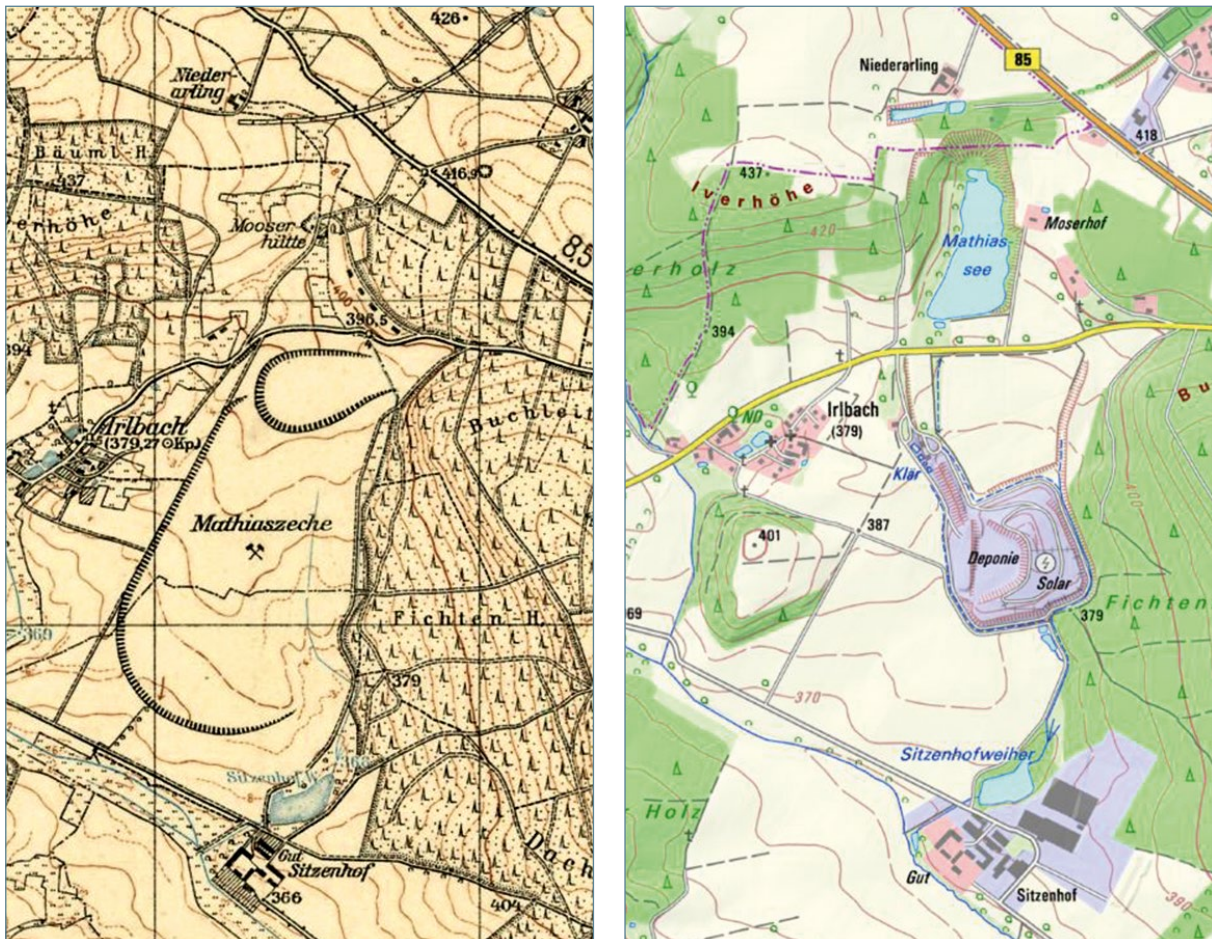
426
Niederarling
Bäuml-H.
437
erhöhe
416,9
Mooserhütte
85
400
396,5
394
Irlbach
(379,27 Kp)
Buchleit
Mathiaszeche
Fichten-H.
369
379
Sitzenhof W.
366
Gut
Sitzenhof
366
404
Dach

85
Niederarling
418
437
lverhöhe
420
Mathias-
see
Moserhof
erholz
394
Irlbach
(379)
ND
Klär
401
387
Deponie
Solar
Fichten
379
69
370
Sitzenhofweiher
Holz
Gut
Sitzenhof
390
Bu
400